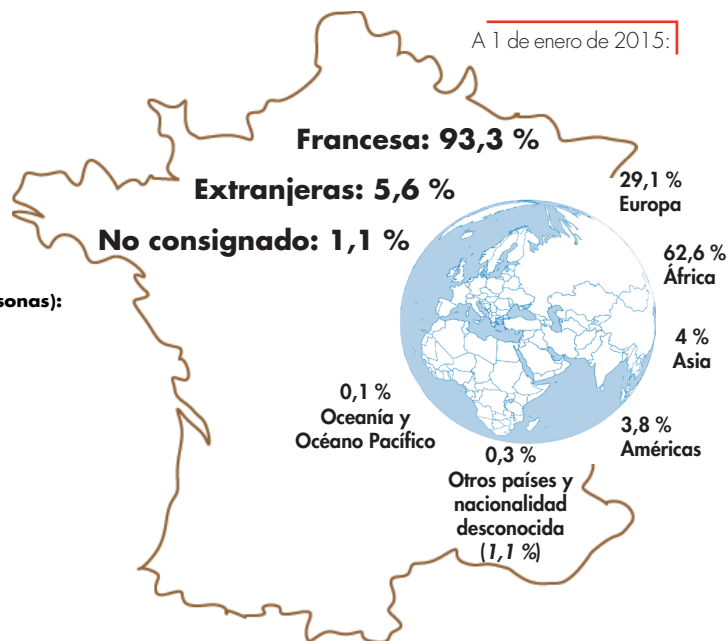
A 1 de enero de 2015:

Francesa: 93,3 %

Extranjeras: 5,6 %

No consignado: 1,1 %

sonas):

29,1 %
Europa

62,6 %
África

4 %
Asia

3,8 %
Américas

0,1 %
Oceanía y
Océano Pacífico

0,3 %
Otros países y
nacionalidad
desconocida
(*1,1 %*)